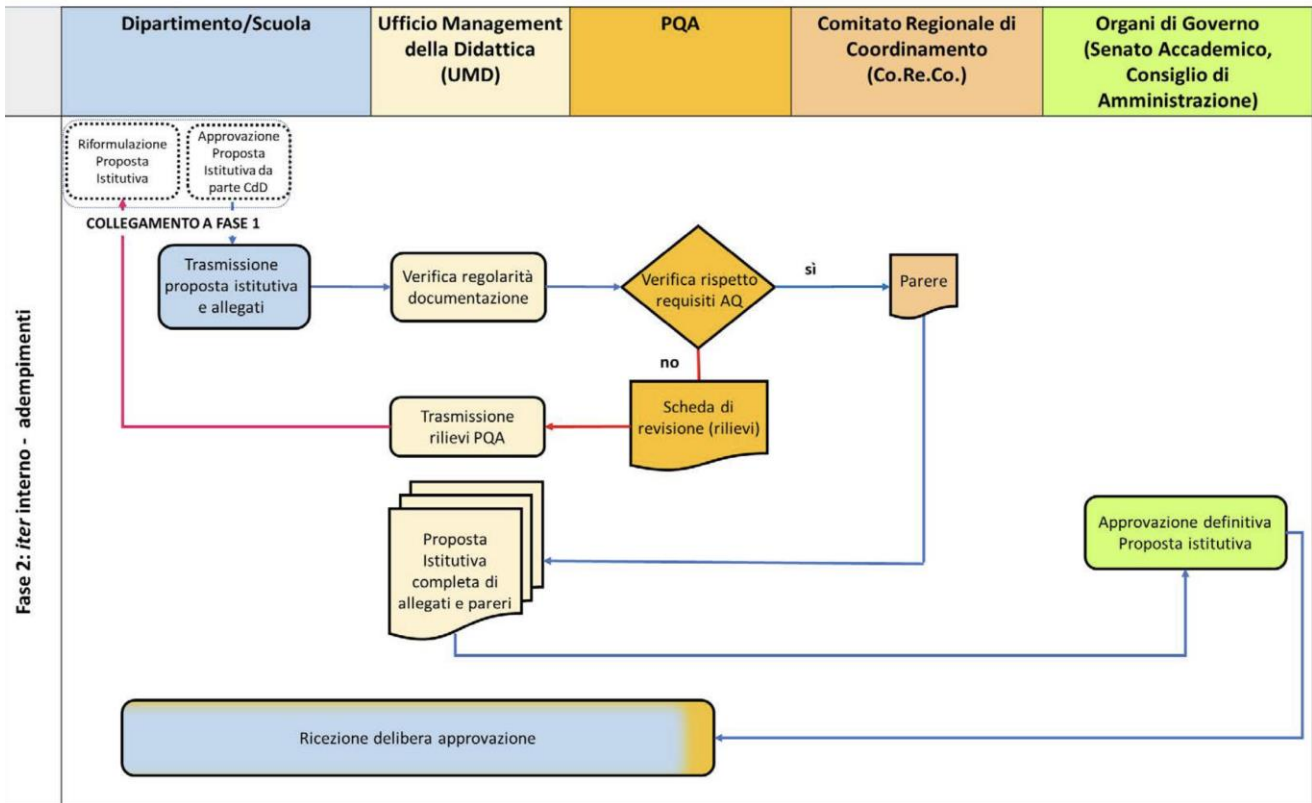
Dipartimento/Scuola

Ufficio Management della Didattica (UMD)

PQA

Comitato Regionale di Coordinamento (Co.Re.Co.)

Organi di Governo (Senato Accademico, Consiglio di Amministrazione)

Fase 2: *iter* interno - adempimenti

Riformulazione Proposta Istitutiva

Approvazione Proposta Istitutiva da parte CdD

COLLEGAMENTO A FASE 1

Trasmissione proposta istitutiva e allegati

Verifica regolarità documentazione

Verifica rispetto requisiti AQ

sì

Parere

no

Scheda di revisione (rilievi)

Trasmissione rilievi PQA

Proposta Istitutiva completa di allegati e pareri

Approvazione definitiva Proposta istitutiva

Ricezione delibera approvazione